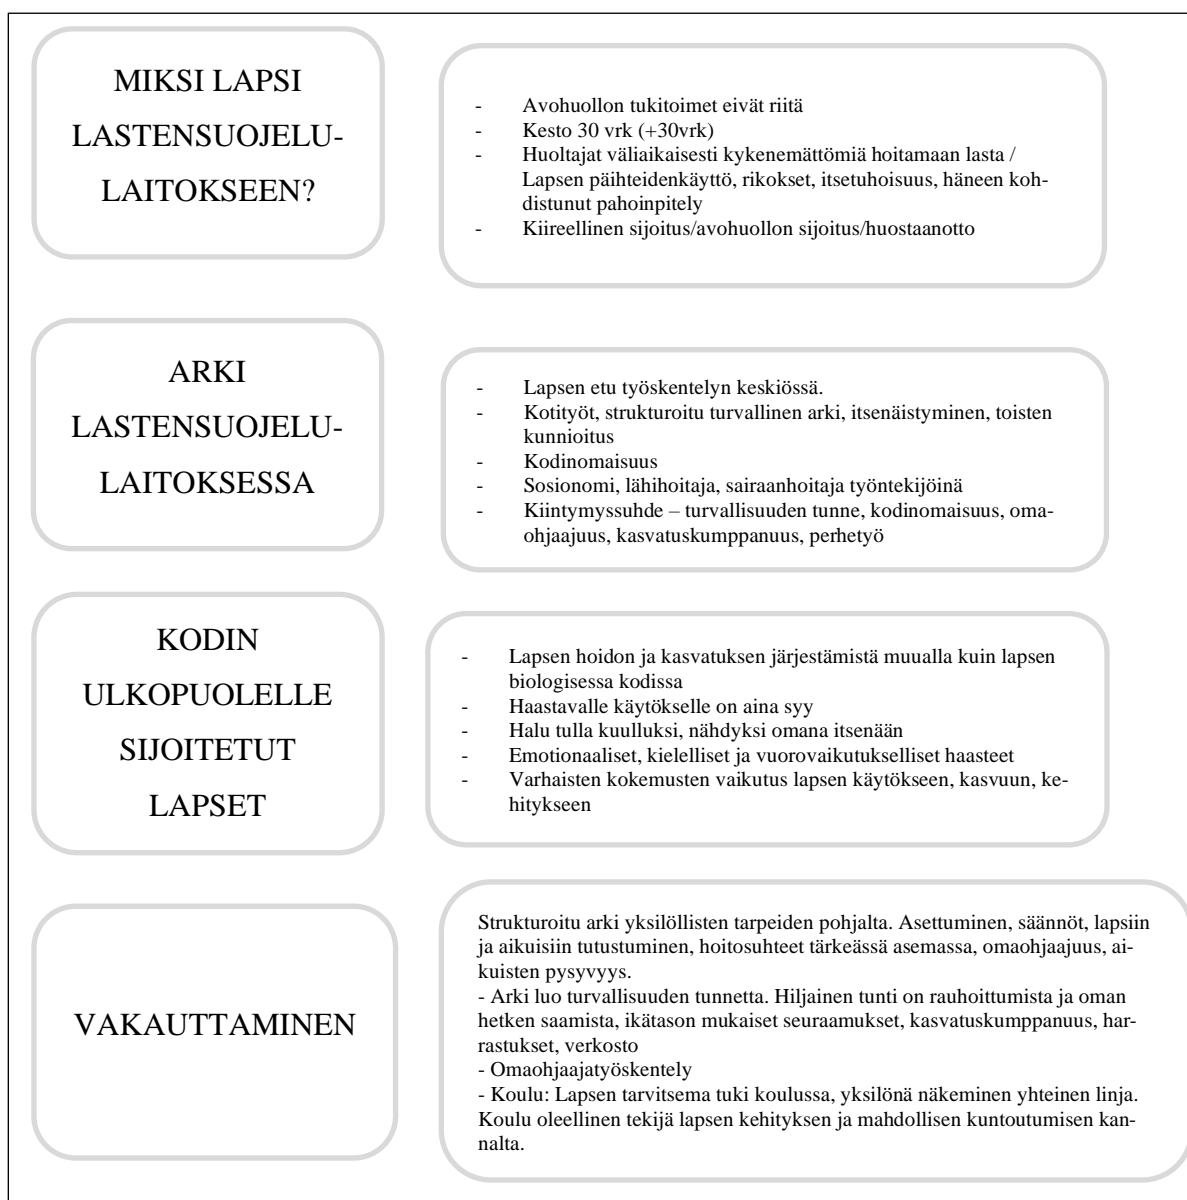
MIKSI LAPSI LASTENSUOJELU-LAITOKSEEN?

- Avohuollon tukitoimet eivät riitä
- Kesto 30 vrk (+30vrk)
- Huoltajat väliaikaisesti kykenemättömiä hoitamaan lasta / Lapsen päihteidenkäyttö, rikokset, itsetuhoisuus, häneen kohdistunut pahoinpitely
- Kiireellinen sijoitus/avohuollon sijoitus/huostaanotto

ARKI LASTENSUOJELU-LAITOKSESSA

- Lapsen etu työskentelyn keskiössä.
- Kotityöt, strukturoitu turvallinen arki, itsenäistyminen, toisten kunnioitus
- Kodinomaisuus
- Sosionomi, lähihoitaja, sairaanhoitaja työntekijöinä
- Kiintymyssuhde – turvallisuuden tunne, kodinomaisuus, omaohjaajuus, kasvatuskumppanuus, perhetyö

KODIN ULKOPUOLELLE SIJOITETUT LAPSET

- Lapsen hoidon ja kasvatuksen järjestämistä muualla kuin lapsen biologisessa kodissa
- Haastavalle käytökselle on aina syy
- Halu tulla kuulluksi, nähdyksi omana itsenään
- Emotionaaliset, kielelliset ja vuorovaikutukselliset haasteet
- Varhaisten kokemusten vaikutus lapsen käytökseen, kasvuun, kehitykseen

VAKAUTTAMINEN

Strukturoitu arki yksilöllisten tarpeiden pohjalta. Asettuminen, säännöt, lapsiin ja aikuisiin tutustuminen, hoitosuhteet tärkeässä asemassa, omaohjaajuus, aikuisten pysyvyys.
- Arki luo turvallisuuden tunnetta. Hiljainen tunti on rauhoittumista ja oman hetken saamista, ikätason mukaiset seuraamukset, kasvatuskumppanuus, harrastukset, verkosto
- Omaohjaajatyöskentely
- Koulu: Lapsen tarvitsema tuki koulussa, yksilönä näkeminen yhteinen linja. Koulu oleellinen tekijä lapsen kehityksen ja mahdollisen kuntoutumisen kannalta.